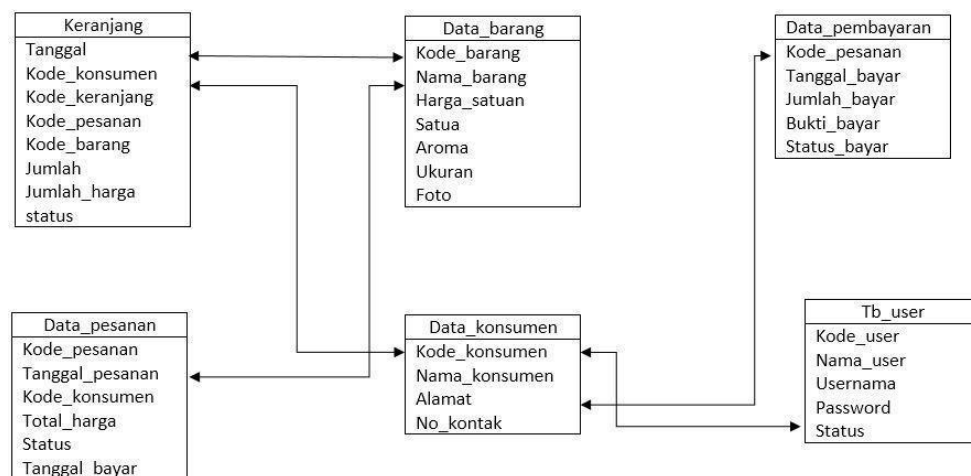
Keranjang
Tanggal
Kode_konsumen
Kode_keranjang
Kode_pesanan
Kode_barang
Jumlah
Jumlah_harga
status

Data_barang
Kode_barang
Nama_barang
Harga_satuan
Satua
Aroma
Ukuran
Foto

Data_pembayaran
Kode_pesanan
Tanggal_bayar
Jumlah_bayar
Bukti_bayar
Status_bayar

Data_pesanan
Kode_pesanan
Tanggal_pesanan
Kode_konsumen
Total_harga
Status
Tanggal_bayar

Data_konsumen
Kode_konsumen
Nama_konsumen
Alamat
No_kontak

Tb_user
Kode_user
Nama_user
Usernama
Password
Status